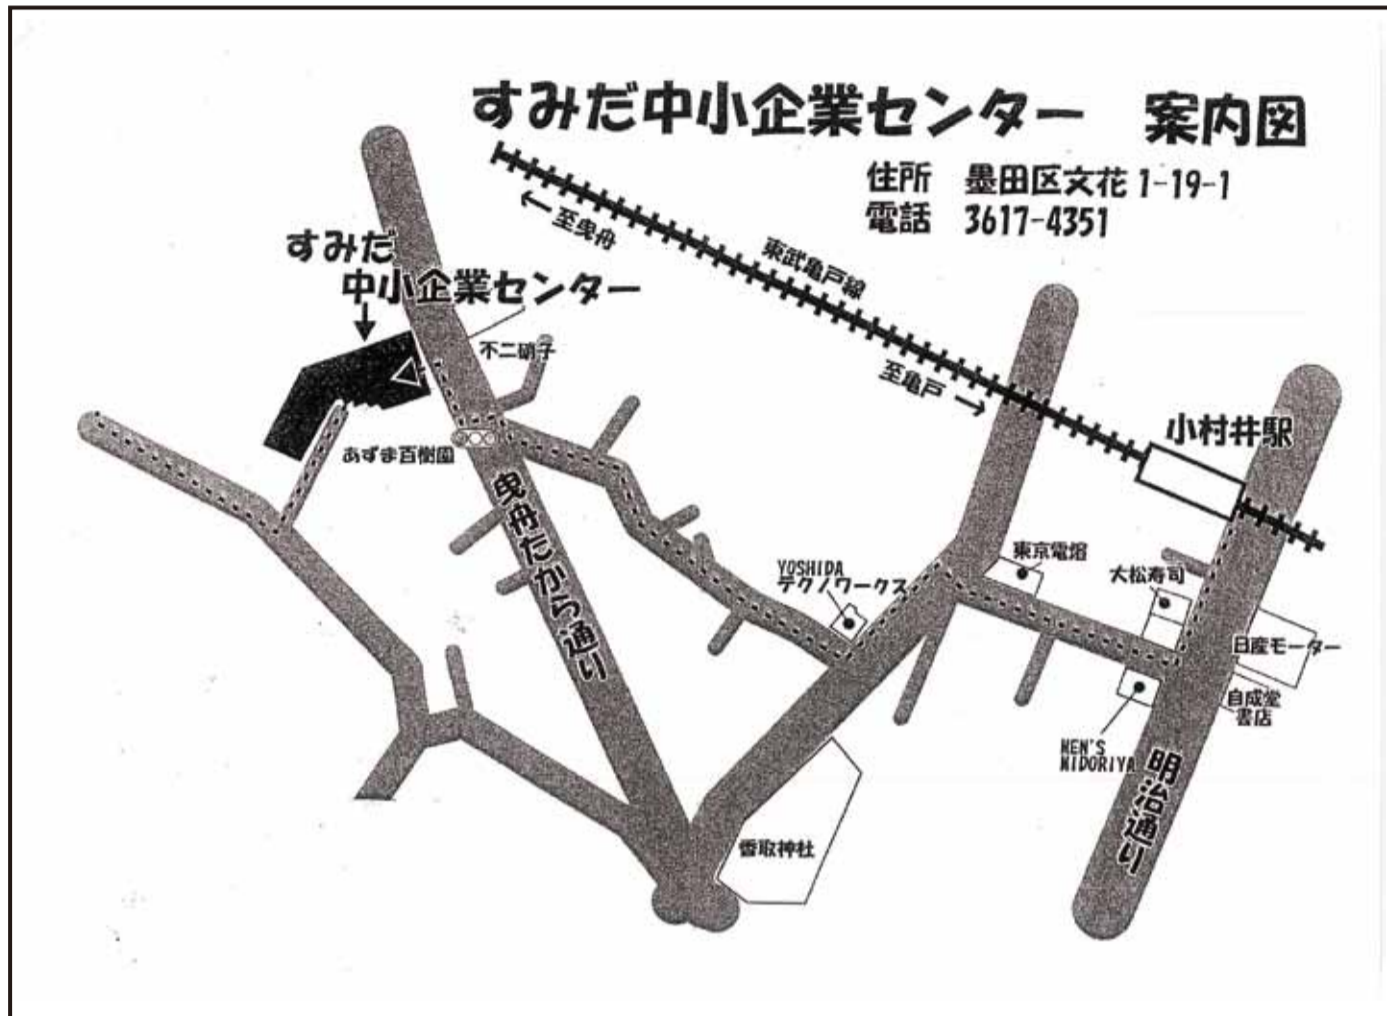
すみだ中小企業センター　案内図

住所　墨田区文花 1-19-1
電話　3617-4351

←至曳舟

東武亀戸線

至亀戸→

小村井駅

すみだ中小企業センター

不二硝子

あずま百樹園

曳舟たから通り

YOSHIDA テクノワークス

東京電熔

大松寿司

日産モーター

自成堂書店

MEN'S MIDORIYA

明治通り

香取神社